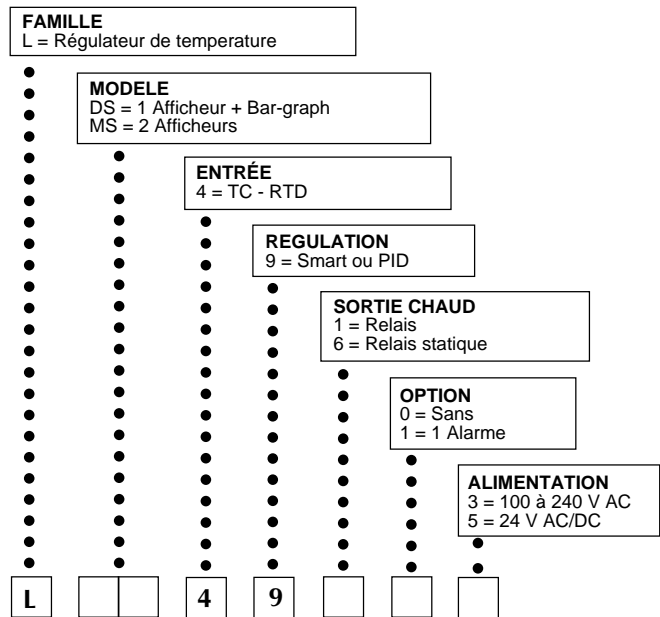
FAMILLE
L = Régulateur de temperature

MODELE
DS = 1 Afficheur + Bar-graph
MS = 2 Afficheurs

ENTRÉE
4 = TC - RTD

REGULATION
9 = Smart ou PID

SORTIE CHAUD
1 = Relais
6 = Relais statique

OPTION
0 = Sans
1 = 1 Alarme

ALIMENTATION
3 = 100 à 240 V AC
5 = 24 V AC/DC

| L | | | 4 | 9 | | | |